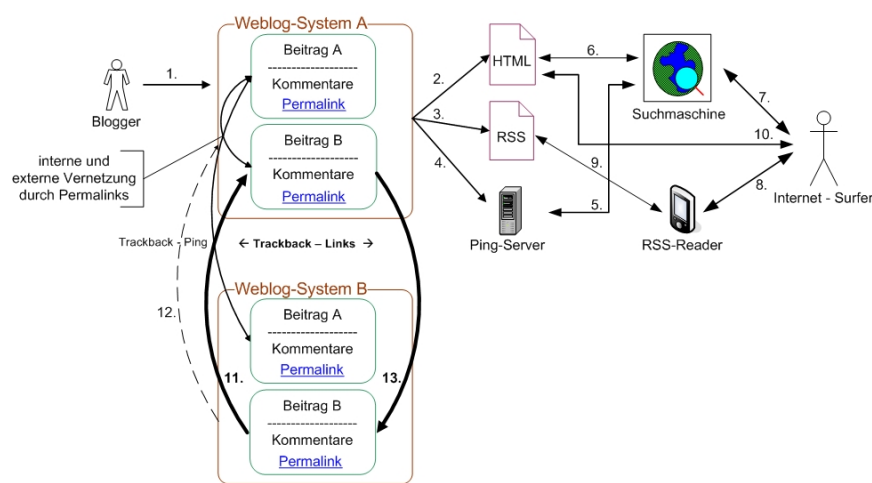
Weblog-System A

Beitrag A
--------------------
Kommentare
Permalink

Beitrag B
--------------------
Kommentare
Permalink

Blogger

1.

interne und externe Vernetzung durch Permalinks

2.

3.

4.

HTML

RSS

Ping-Server

6.

Suchmaschine

7.

10.

9.

5.

8.

RSS-Reader

Internet - Surfer

Trackback - Ping

← Trackback – Links →

12.

Weblog-System B

Beitrag A
--------------------
Kommentare
Permalink

11.

13.

Beitrag B
--------------------
Kommentare
Permalink